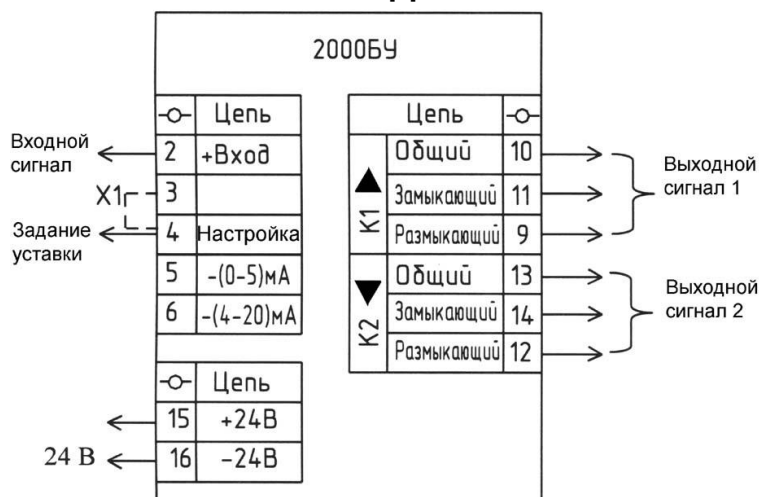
2000БУ

| -o- | Цепь |
|---|---|
| 2 | +Вход |
| 3 | |
| 4 | Настройка |
| 5 | -(0-5)мА |
| 6 | -(4-20)мА |

Входной сигнал

X1

Задание уставки

| | Цепь | -o- |
|---|---|---|
| K1 | Общий | 10 |
| | Замыкающий | 11 |
| | Размыкающий | 9 |
| K2 | Общий | 13 |
| | Замыкающий | 14 |
| | Размыкающий | 12 |

Выходной сигнал 1

Выходной сигнал 2

| -o- | Цепь |
|---|---|
| 15 | +24В |
| 16 | -24В |

24 В